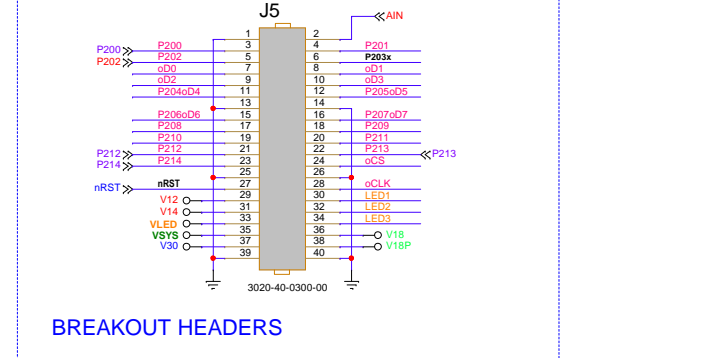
J5

AIN

P200 P200 3 4 P201
P202 P202 5 6 P203x
oD0 7 8 oD1
oD2 9 10 oD3
P204oD4 11 12 P205oD5
1 2
13 14
P206oD6 15 16 P207oD7
P208 17 18 P209
P210 19 20 P211
P212 P212 21 22 P213
P214 P214 23 24 oCS P213
25 26
nRST nRST 27 28 oCLK
29 30 LED1
V12 31 32 LED2
V14 33 34 LED3
VLED 35 36 V18
VSYS 37 38 V18P
V30 39 40

3020-40-0300-00

BREAKOUT HEADERS